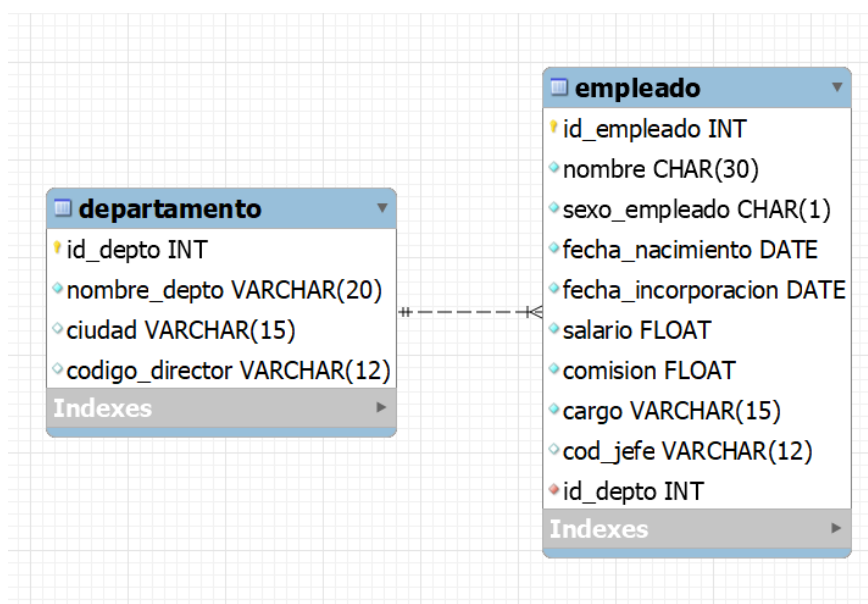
departamento
id_depto INT
nombre_depto VARCHAR(20)
ciudad VARCHAR(15)
codigo_director VARCHAR(12)
Indexes

empleado
id_empleado INT
nombre CHAR(30)
sexo_empleado CHAR(1)
fecha_nacimiento DATE
fecha_incorporacion DATE
salario FLOAT
comision FLOAT
cargo VARCHAR(15)
cod_jefe VARCHAR(12)
id_depto INT
Indexes